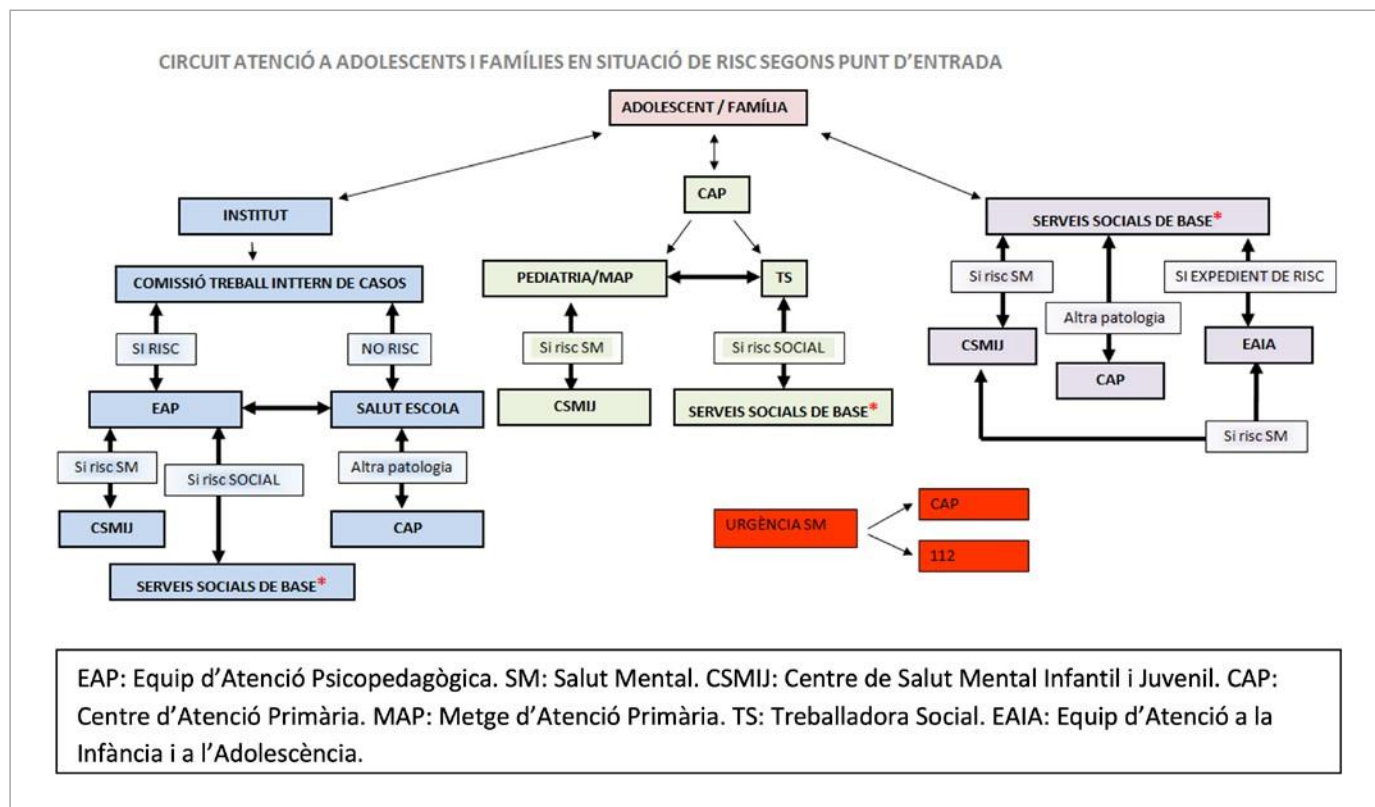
CIRCUIT ATENCIÓ A ADOLESCENTS I FAMÍLIES EN SITUACIÓ DE RISC SEGONS PUNT D'ENTRADA

ADOLESCENT / FAMÍLIA

INSTITUT

COMISSIÓ TREBALL INTTERN DE CASOS

SI RISC

NO RISC

EAP

SALUT ESCOLA

Si risc SM

Si risc SOCIAL

Altra patologia

CSMIJ

CAP

SERVEIS SOCIALS DE BASE*

CAP

PEDIATRIA/MAP

TS

Si risc SM

Si risc SOCIAL

CSMIJ

SERVEIS SOCIALS DE BASE*

SERVEIS SOCIALS DE BASE*

Si risc SM

Altra patologia

SI EXPEDIENT DE RISC

CSMIJ

CAP

EAIA

Si risc SM

URGÈNCIA SM

CAP

112

EAP: Equip d'Atenció Psicopedagògica. SM: Salut Mental. CSMIJ: Centre de Salut Mental Infantil i Juvenil. CAP: Centre d'Atenció Primària. MAP: Metge d'Atenció Primària. TS: Treballadora Social. EAIA: Equip d'Atenció a la Infància i a l'Adolescència.